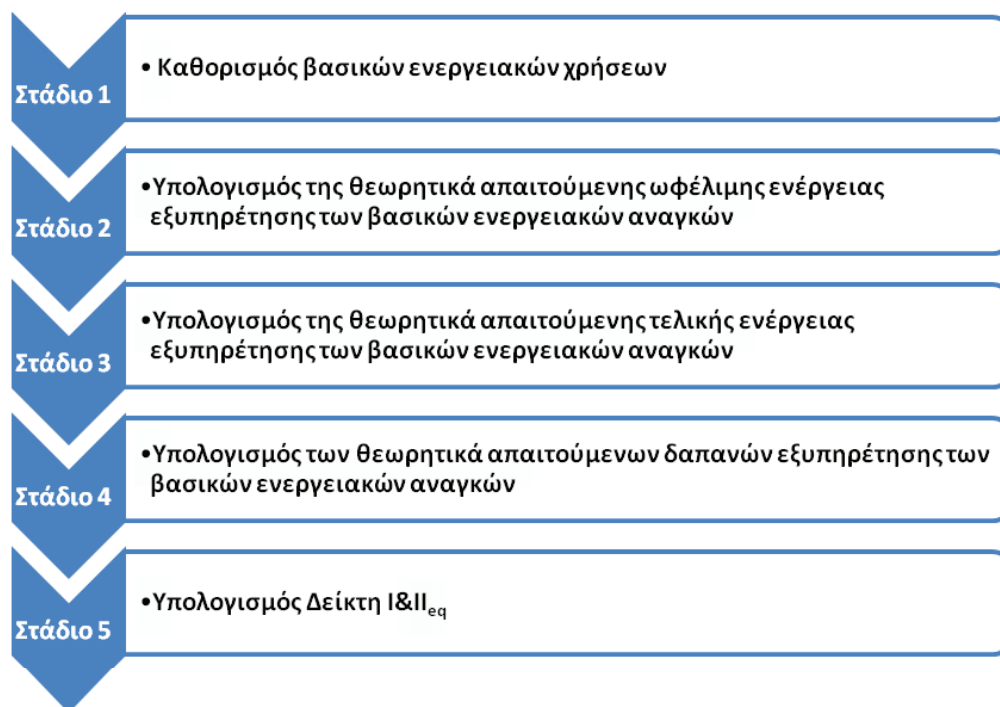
Στάδιο 1

• Καθορισμός βασικών ενεργειακών χρήσεων

Στάδιο 2

•Υπολογισμός της θεωρητικά απαιτούμενης ωφέλιμης ενέργειας εξυπηρέτησης των βασικών ενεργειακών αναγκών

Στάδιο 3

•Υπολογισμός της θεωρητικά απαιτούμενης τελικής ενέργειας εξυπηρέτησης των βασικών ενεργειακών αναγκών

Στάδιο 4

•Υπολογισμός των θεωρητικά απαιτούμενων δαπανών εξυπηρέτησης των βασικών ενεργειακών αναγκών

Στάδιο 5

•Υπολογισμός Δείκτη $I\&II_{eq}$